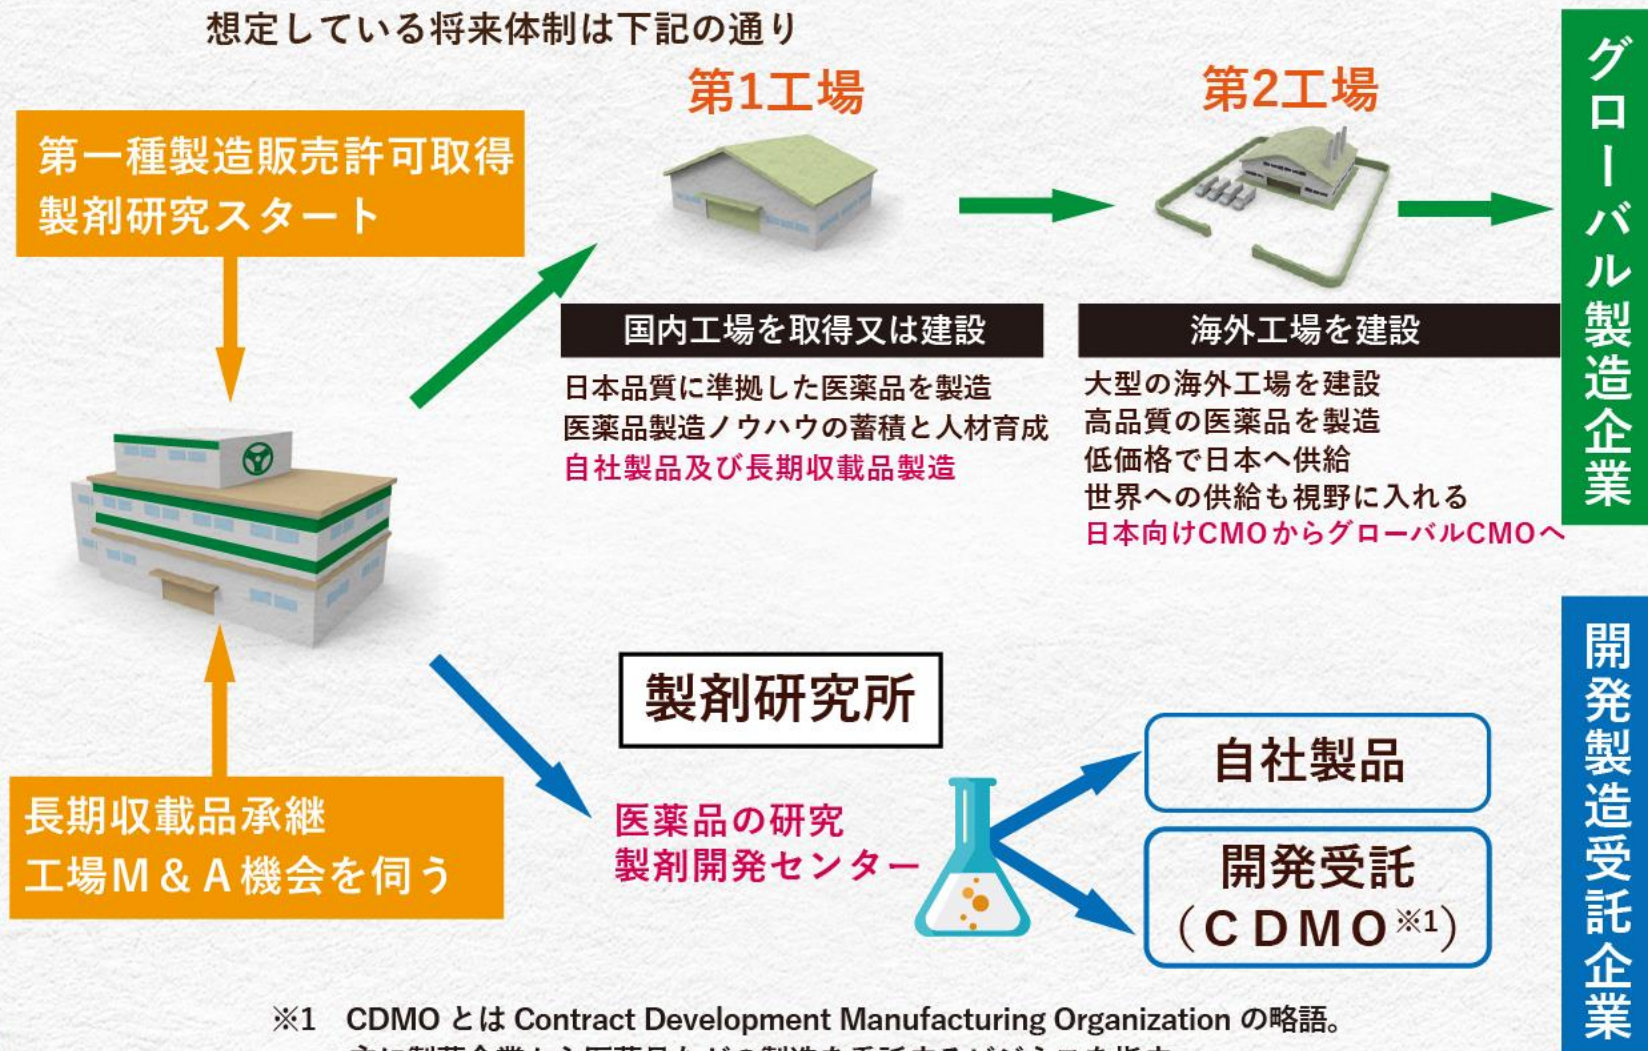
想定している将来体制は下記の通り

第一種製造販売許可取得
製剤研究スタート

第1工場

国内工場を取得又は建設

日本品質に準拠した医薬品を製造
医薬品製造ノウハウの蓄積と人材育成
自社製品及び長期収載品製造

第2工場

海外工場を建設

大型の海外工場を建設
高品質の医薬品を製造
低価格で日本へ供給
世界への供給も視野に入れる
日本向けCMOからグローバルCMOへ

グローバル製造企業

長期収載品承継
工場M＆A機会を伺う

製剤研究所

医薬品の研究
製剤開発センター

自社製品

開発受託
（CDMO※1）

開発製造受託企業

※1　CDMO とは Contract Development Manufacturing Organization の略語。
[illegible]